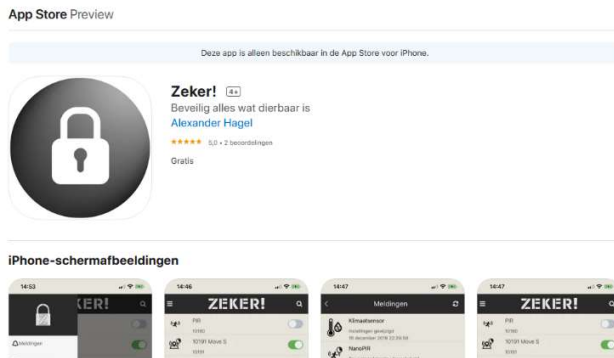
App Store Preview

Deze app is alleen beschikbaar in de App Store voor iPhone.

Zeker! 4+
Beveilig alles wat dierbaar is
Alexander Hagel
★★★★★ 5,0 • 2 beoordelingen
Gratis

iPhone-schermafbeeldingen

14:53
KER!
Meldingen

14:46
ZEKER!
PIR
10191 Move S

14:47
Meldingen
Klimaatsensor
NanoPIR

14:47
ZEKER!
PIR
10191 Move S